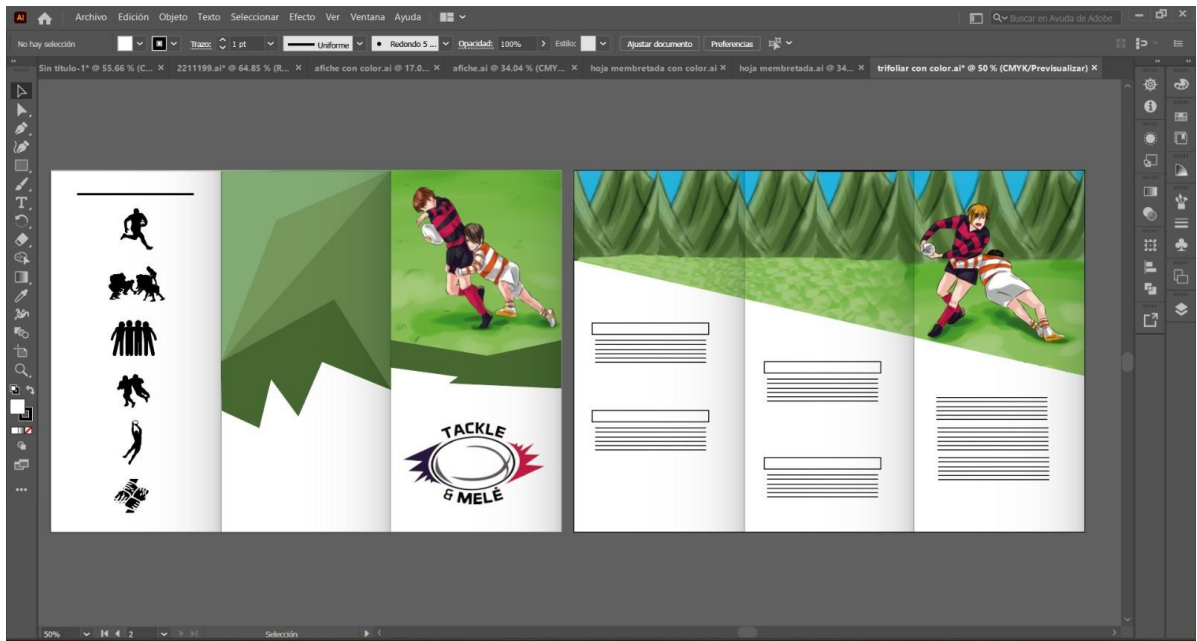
Ai Archivo Edición Objeto Texto Seleccionar Efecto Ver Ventana Ayuda

Buscar en Ayuda de Adobe

No hay selección Trazo: 1 pt Uniforme Redondo 5 ... Opacidad: 100% Estilo: Ajustar documento Preferencias

Sin título-1* @ 55.66 % (C... × 2211199.ai* @ 64.85 % (R... × afiche con color.ai @ 17.0... × afiche.ai @ 34.04 % (CMY... × hoja membretada con color.ai × hoja membretada.ai @ 34... × trifoliar con color.ai* @ 50 % (CMYK/Previsualizar) ×

TACKLE
& MELÉ

50% 2 Selección